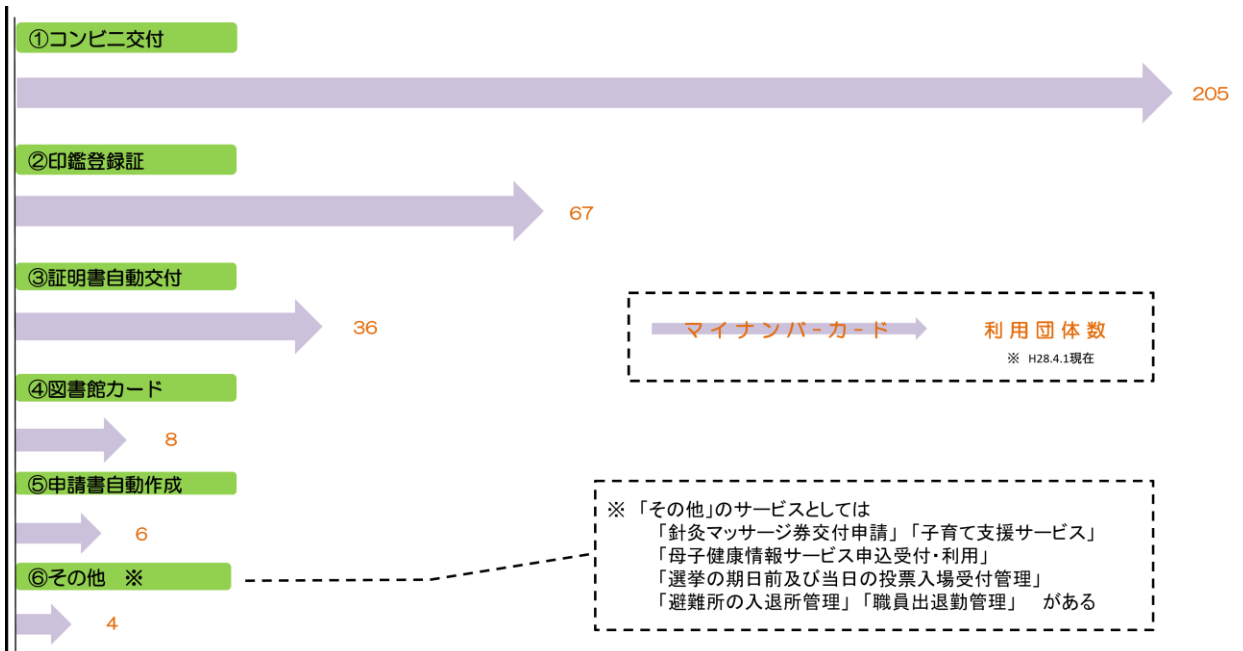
①コンビニ交付

205

②印鑑登録証

67

③証明書自動交付

36

マイナンバーカード　利用団体数
※ H28.4.1現在

④図書館カード

8

⑤申請書自動作成

6

⑥その他 ※

4

※「その他」のサービスとしては
「針灸マッサージ券交付申請」「子育て支援サービス」
「母子健康情報サービス申込受付・利用」
「選挙の期日前及び当日の投票入場受付管理」
「避難所の入退所管理」「職員出退勤管理」 がある